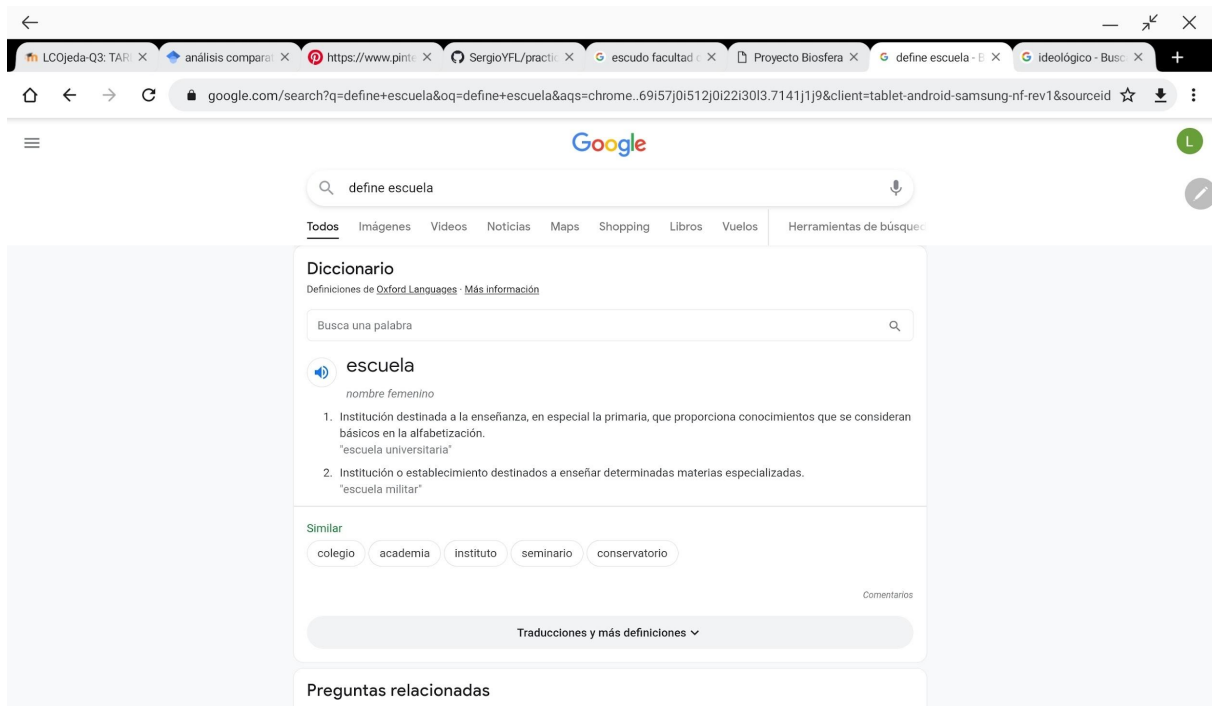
LCOjeda-Q3: TAR
análisis compara
https://www.pint
SergioYFL/practic
escudo facultad
Proyecto Biosfera
define escuela - E
ideológico - Busc

google.com/search?q=define+escuela&oq=define+escuela&aqs=chrome..69i57j0i512j0i22i30l3.7141j1j9&client=tablet-android-samsung-nf-rev1&sourceid

Google

L

define escuela

Todos Imágenes Videos Noticias Maps Shopping Libros Vuelos Herramientas de búsque

Diccionario
Definiciones de Oxford Languages · Más información

Busca una palabra

escuela
nombre femenino

1. Institución destinada a la enseñanza, en especial la primaria, que proporciona conocimientos que se consideran básicos en la alfabetización.
"escuela universitaria"
2. Institución o establecimiento destinados a enseñar determinadas materias especializadas.
"escuela militar"

Similar
colegio academia instituto seminario conservatorio

Comentarios

Traducciones y más definiciones

Preguntas relacionadas